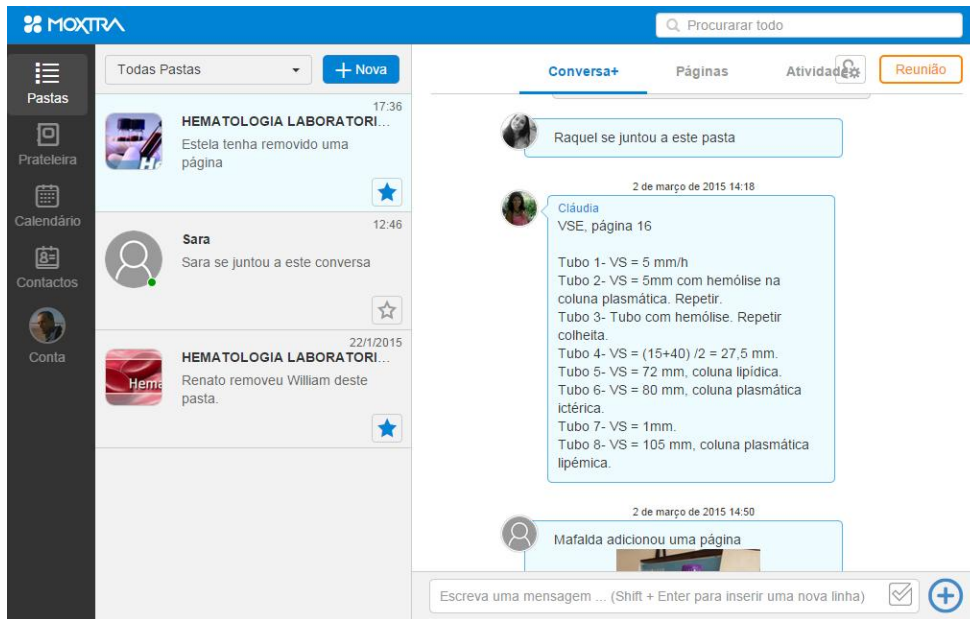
MOXTRA

Procurarar todo

Pastas
Prateleira
Calendário
Contactos
Conta

Todas Pastas
+ Nova

17:36
HEMATOLOGIA LABORATORI...
Estela tenha removido uma página

12:46
Sara
Sara se juntou a este conversa

22/1/2015
HEMATOLOGIA LABORATORI...
Renato removeu William deste pasta.

Conversa+
Páginas
Atividade
Reunião

Raquel se juntou a este pasta

2 de março de 2015 14:18

Cláudia
VSE, página 16

Tubo 1- VS = 5 mm/h
Tubo 2- VS = 5mm com hemólise na coluna plasmática. Repetir.
Tubo 3- Tubo com hemólise. Repetir colheita.
Tubo 4- VS = (15+40) /2 = 27,5 mm.
Tubo 5- VS = 72 mm, coluna lipídica.
Tubo 6- VS = 80 mm, coluna plasmática ictérica.
Tubo 7- VS = 1mm.
Tubo 8- VS = 105 mm, coluna plasmática lipémica.

2 de março de 2015 14:50

Mafalda adicionou uma página

Escreva uma mensagem ... (Shift + Enter para inserir uma nova linha)